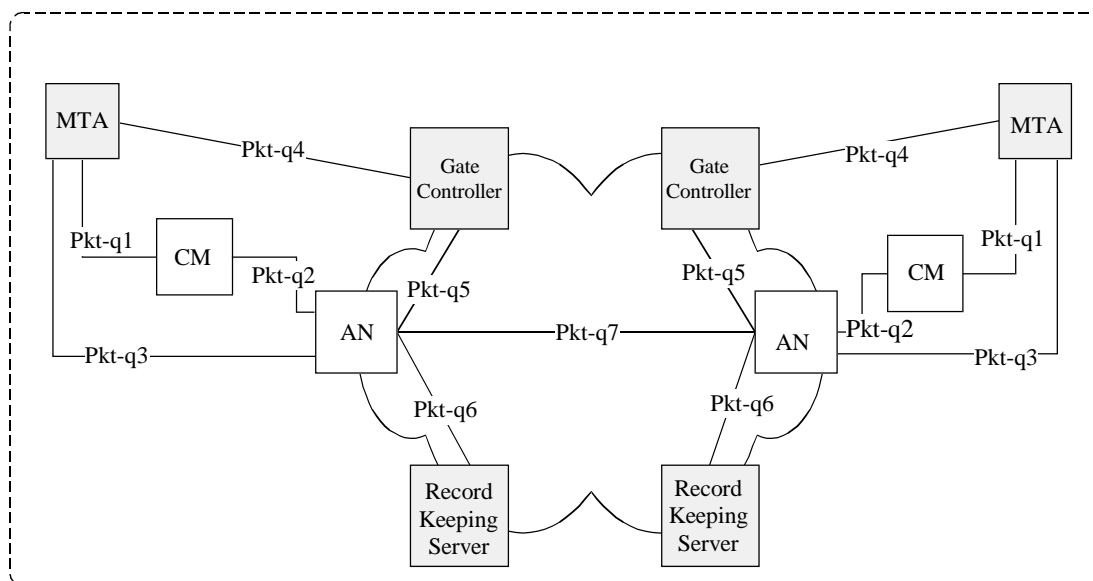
MTA

Pkt-q4

Gate Controller

Gate Controller

Pkt-q4

MTA

Pkt-q1

CM

Pkt-q2

Pkt-q5

Pkt-q5

CM

Pkt-q1

AN

Pkt-q7

AN

Pkt-q2

Pkt-q3

Pkt-q3

Pkt-q6

Pkt-q6

Record Keeping Server

Record Keeping Server